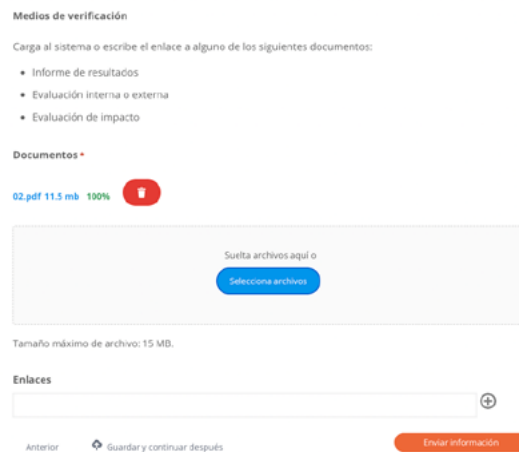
Medios de verificación

Carga al sistema o escribe el enlace a alguno de los siguientes documentos:

- Informe de resultados
- Evaluación interna o externa
- Evaluación de impacto

Documentos *

02.pdf 11.5 mb 100%

Suelta archivos aquí o

Selecciona archivos

Tamaño máximo de archivo: 15 MB.

Enlaces

Anterior Guardar y continuar después Enviar información